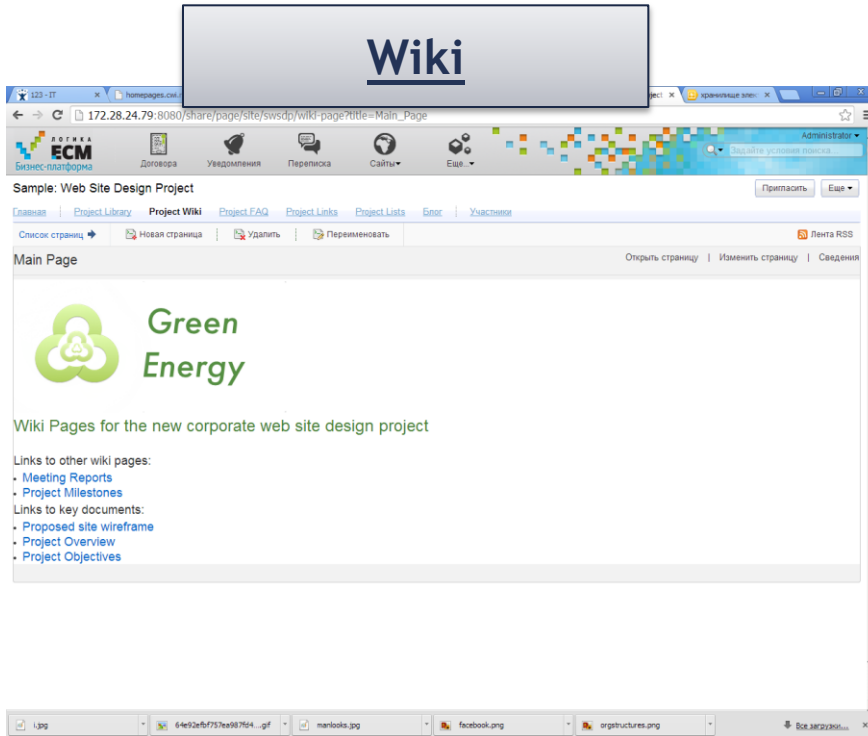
Wiki

123 - IT
homepages.cs
ject
хранилище элек

172.28.24.79:8080/share/page/site/swsdp/wiki-page?title=Main_Page

ЛОГИКА ECM Бизнес-платформа
Договора
Уведомления
Переписка
Сайты
Еще...
Administrator
Задайте условия поиска...

Sample: Web Site Design Project
Пригласить
Еще

Главная | Project Library | Project Wiki | Project FAQ | Project Links | Project Lists | Блог | Участники

Список страниц
Новая страница
Удалить
Переименовать
Лента RSS

Main Page
Открыть страницу | Изменить страницу | Сведения

Green Energy

Wiki Pages for the new corporate web site design project

Links to other wiki pages:
- Meeting Reports
- Project Milestones
Links to key documents:
- Proposed site wireframe
- Project Overview
- Project Objectives

i.jpg
64e92efbf757ea987fd4....gif
manlooks.jpg
facebook.png
orgstructures.png
Все загрузки...